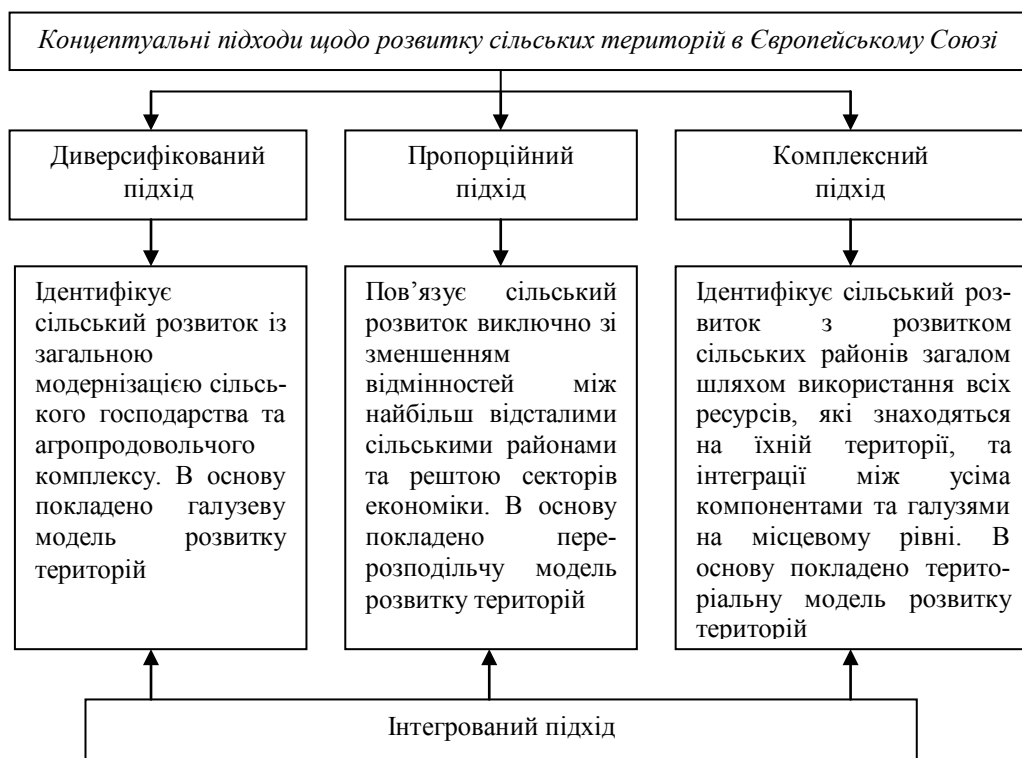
Концептуальні підходи щодо розвитку сільських територій в Європейському Союзі

Диверсифікований підхід

Пропорційний підхід

Комплексний підхід

Ідентифікує сільський розвиток із загальною модернізацією сільського господарства та агропродовольчого комплексу. В основу покладено галузеву модель розвитку територій

Пов’язує сільський розвиток виключно зі зменшенням відмінностей між найбільш відсталими сільськими районами та рештою секторів економіки. В основу покладено перерозподільчу модель розвитку територій

Ідентифікує сільський розвиток з розвитком сільських районів загалом шляхом використання всіх ресурсів, які знаходяться на їхній території, та інтеграції між усіма компонентами та галузями на місцевому рівні. В основу покладено територіальну модель розвитку територій

Інтегрований підхід